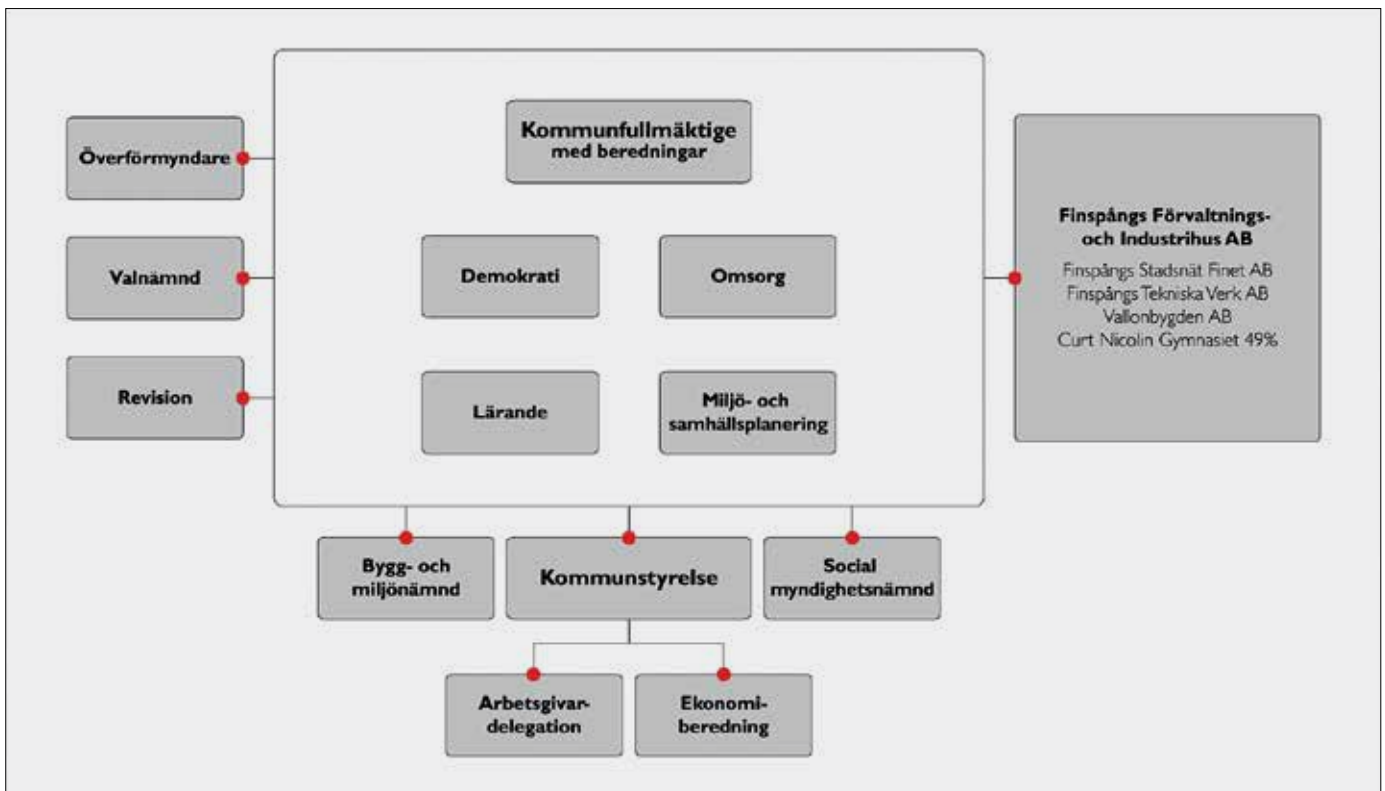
Överförmyndare

Valnämnd

Revision

Kommunfullmäktige
med beredningar

Demokrati

Omsorg

Lärande

Miljö- och samhällsplanering

Finspångs Förvaltnings- och Industrihus AB

Finspångs Stadsnät Finet AB
Finspångs Tekniska Verk AB
Vallonbygden AB
Curt Nicolin Gymnasiet 49%

Bygg- och miljönämnd

Kommunstyrelse

Social myndighetsnämnd

Arbetsgivardelegation

Ekonomiberedning